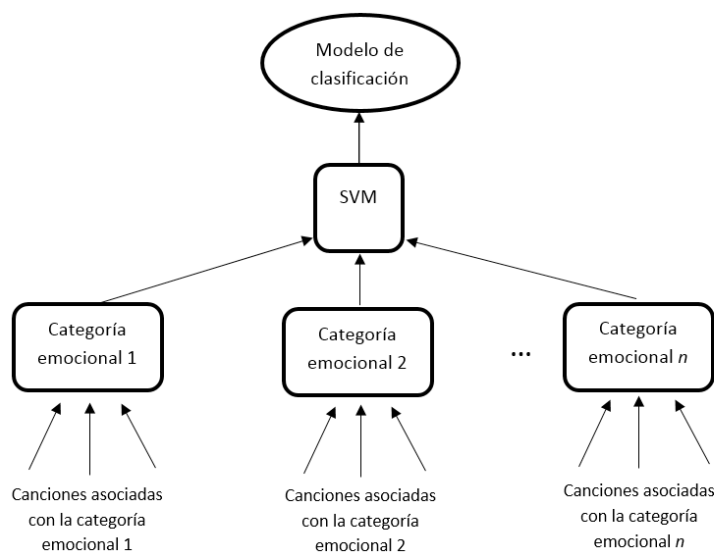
Modelo de clasificación

SVM

Categoría emocional 1

Categoría emocional 2

...

Categoría emocional $n$

Canciones asociadas con la categoría emocional 1

Canciones asociadas con la categoría emocional 2

Canciones asociadas con la categoría emocional $n$